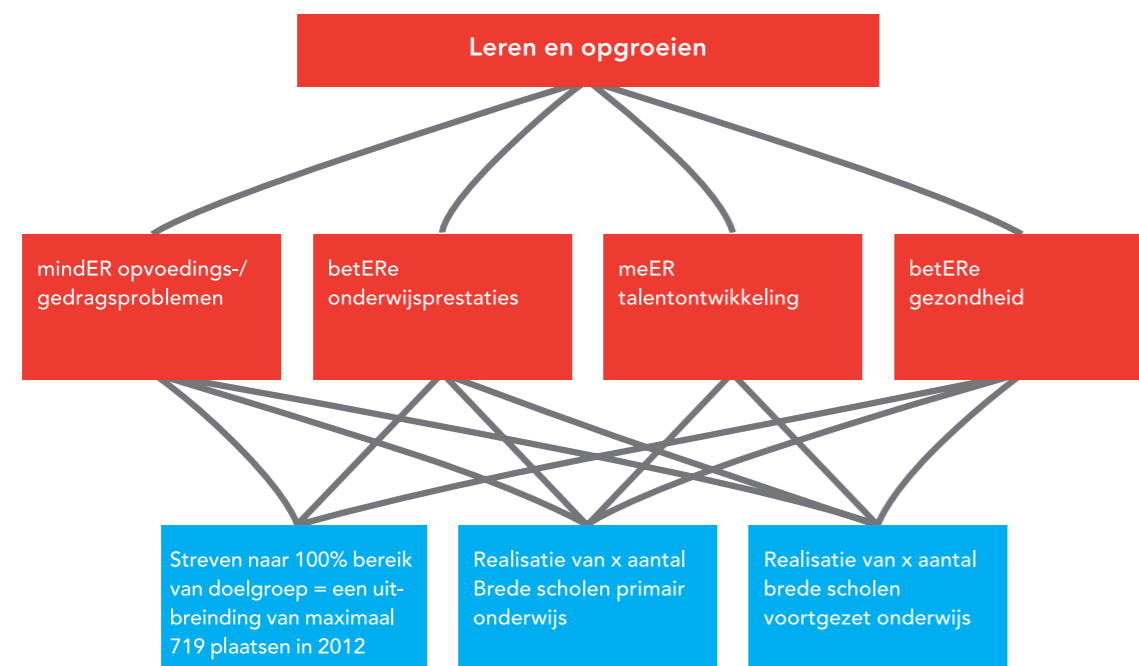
Leren en opgroeien

mindER opvoedings-/ gedragsproblemen

betERe onderwijsprestaties

meER talentontwikkeling

betERe gezondheid

Streven naar 100% bereik van doelgroep = een uitbreiding van maximaal 719 plaatsen in 2012

Realisatie van x aantal Brede scholen primair onderwijs

Realisatie van x aantal brede scholen voortgezet onderwijs